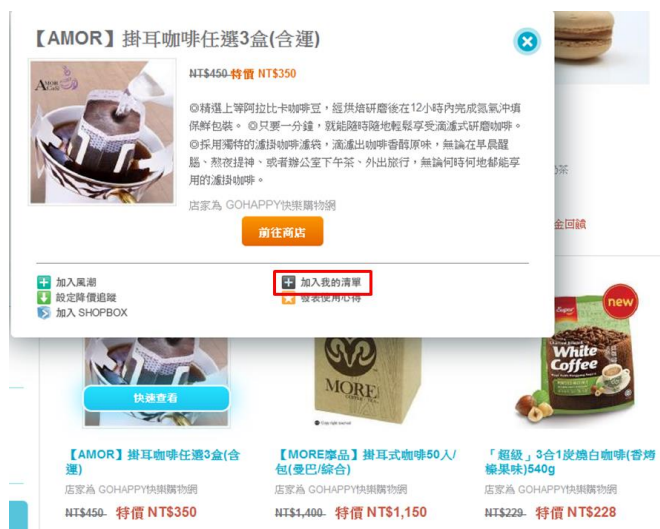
【AMOR】掛耳咖啡任選3盒(含運)

~~NT$450~~ 特價 NT$350

◎精選上等阿拉比卡咖啡豆，經烘焙研磨後在12小時內完成氮氣冲填保鮮包裝。 ◎只要一分鐘，就能隨時隨地輕鬆享受高濾式研磨咖啡。◎採用獨特的濾掛咖啡濾袋，滴濾出咖啡香醇原味，無論在早晨醒腦、熬夜提神、或者辦公室下午茶、外出旅行，無論何時何地都能享用的濾掛咖啡。

店家為 GOHAPPY快樂購物網

前往商店

加入風潮
設定降價追蹤
加入 SHOPBOX
加入我的清單
發表使用心得

快速查看

【AMOR】掛耳咖啡任選3盒(含運)
店家為 GOHAPPY快樂購物網
~~NT$450~~ 特價 NT$350

【MORE摩品】掛耳式咖啡50入/包(曼巴/綜合)
店家為 GOHAPPY快樂購物網
~~NT$1,400~~ 特價 NT$1,150

「超級」3合1炭燒白咖啡(香烤榛果味)540g
店家為 GOHAPPY快樂購物網
~~NT$229~~ 特價 NT$228

new
White Coffee
MORE
金回饋